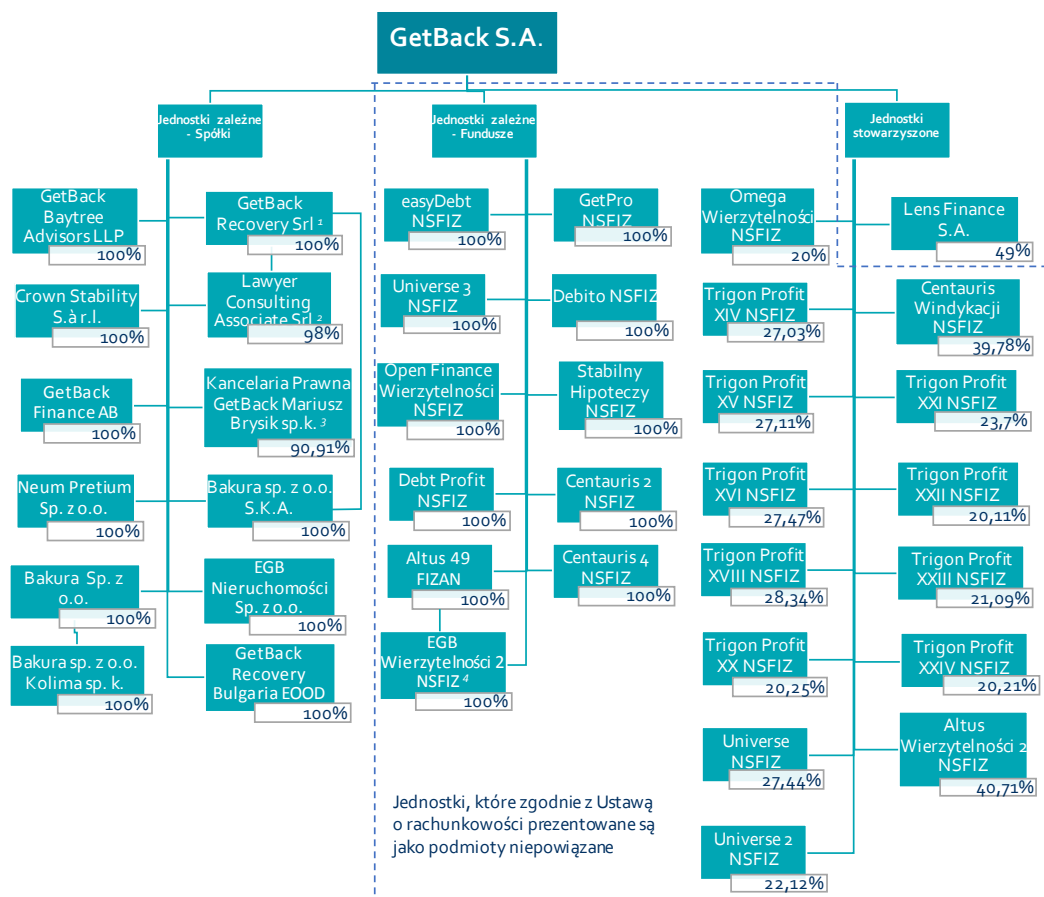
GetBack S.A.

Jednostki zależne - Spółki

GetBack Baytree Advisors LLP 100%

Crown Stability S.à r.l. 100%

GetBack Finance AB 100%

Neum Pretium Sp. z o.o. 100%

Bakura Sp. z o.o. 100%

Bakura sp. z o.o. Kolima sp. k. 100%

GetBack Recovery Srl $^1$ 100%

Lawyer Consulting Associate Srl $^2$ 98%

Kancelaria Prawna GetBack Mariusz Brysik sp.k. $^3$ 90,91%

Bakura sp. z o.o. S.K.A. 100%

EGB Nieruchomości Sp. z o.o. 100%

GetBack Recovery Bulgaria EOOD 100%

Jednostki zależne - Fundusze

easyDebt NSFIZ 100%

Universe 3 NSFIZ 100%

Open Finance Wierzytelności NSFIZ 100%

Debt Profit NSFIZ 100%

Altus 49 FIZAN 100%

EGB Wierzytelności 2 NSFIZ $^4$ 100%

GetPro NSFIZ 100%

Debito NSFIZ 100%

Stabilny Hipoteczy NSFIZ 100%

Centauris 2 NSFIZ 100%

Centauris 4 NSFIZ 100%

Jednostki stowarzyszone

Omega Wierzytelności NSFIZ 20%

Lens Finance S.A. 49%

Trigon Profit XIV NSFIZ 27,03%

Trigon Profit XV NSFIZ 27,11%

Trigon Profit XVI NSFIZ 27,47%

Trigon Profit XVIII NSFIZ 28,34%

Trigon Profit XX NSFIZ 20,25%

Universe NSFIZ 27,44%

Universe 2 NSFIZ 22,12%

Centauris Windykacji NSFIZ 39,78%

Trigon Profit XXI NSFIZ 23,7%

Trigon Profit XXII NSFIZ 20,11%

Trigon Profit XXIII NSFIZ 21,09%

Trigon Profit XXIV NSFIZ 20,21%

Altus Wierzytelności 2 NSFIZ 40,71%

Jednostki, które zgodnie z Ustawą o rachunkowości prezentowane są jako podmioty niepowiązane